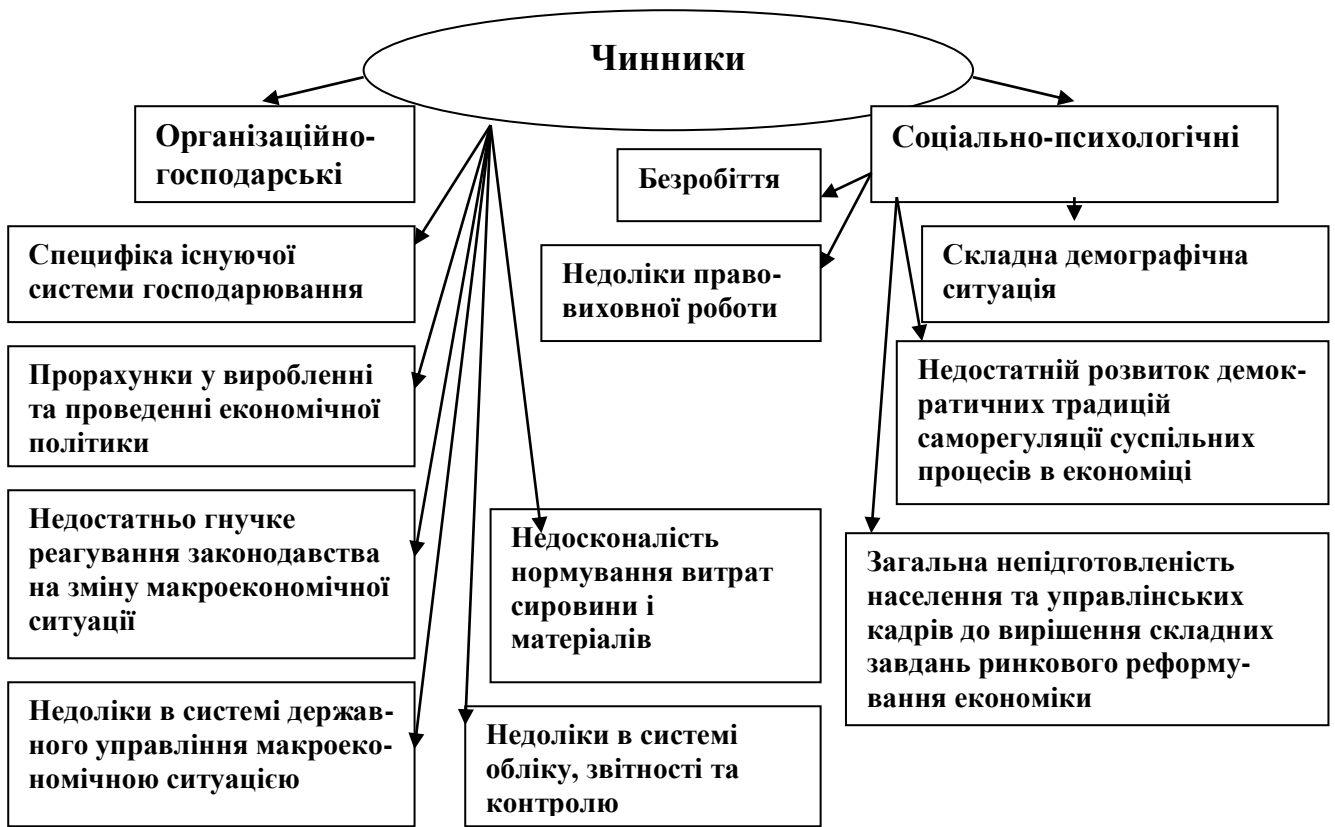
Чинники

Організаційно-господарські

Соціально-психологічні

Безробіття

Специфіка існуючої системи господарювання

Недоліки право-виховної роботи

Складна демографічна ситуація

Прорахунки у виробленні та проведенні економічної політики

Недостатній розвиток демократичних традицій саморегуляції суспільних процесів в економіці

Недостатньо гнучке реагування законодавства на зміну макроекономічної ситуації

Недосконалість нормування витрат сировини і матеріалів

Загальна непідготовленість населення та управлінських кадрів до вирішення складних завдань ринкового реформування економіки

Недоліки в системі державного управління макроекономічною ситуацією

Недоліки в системі обліку, звітності та контролю